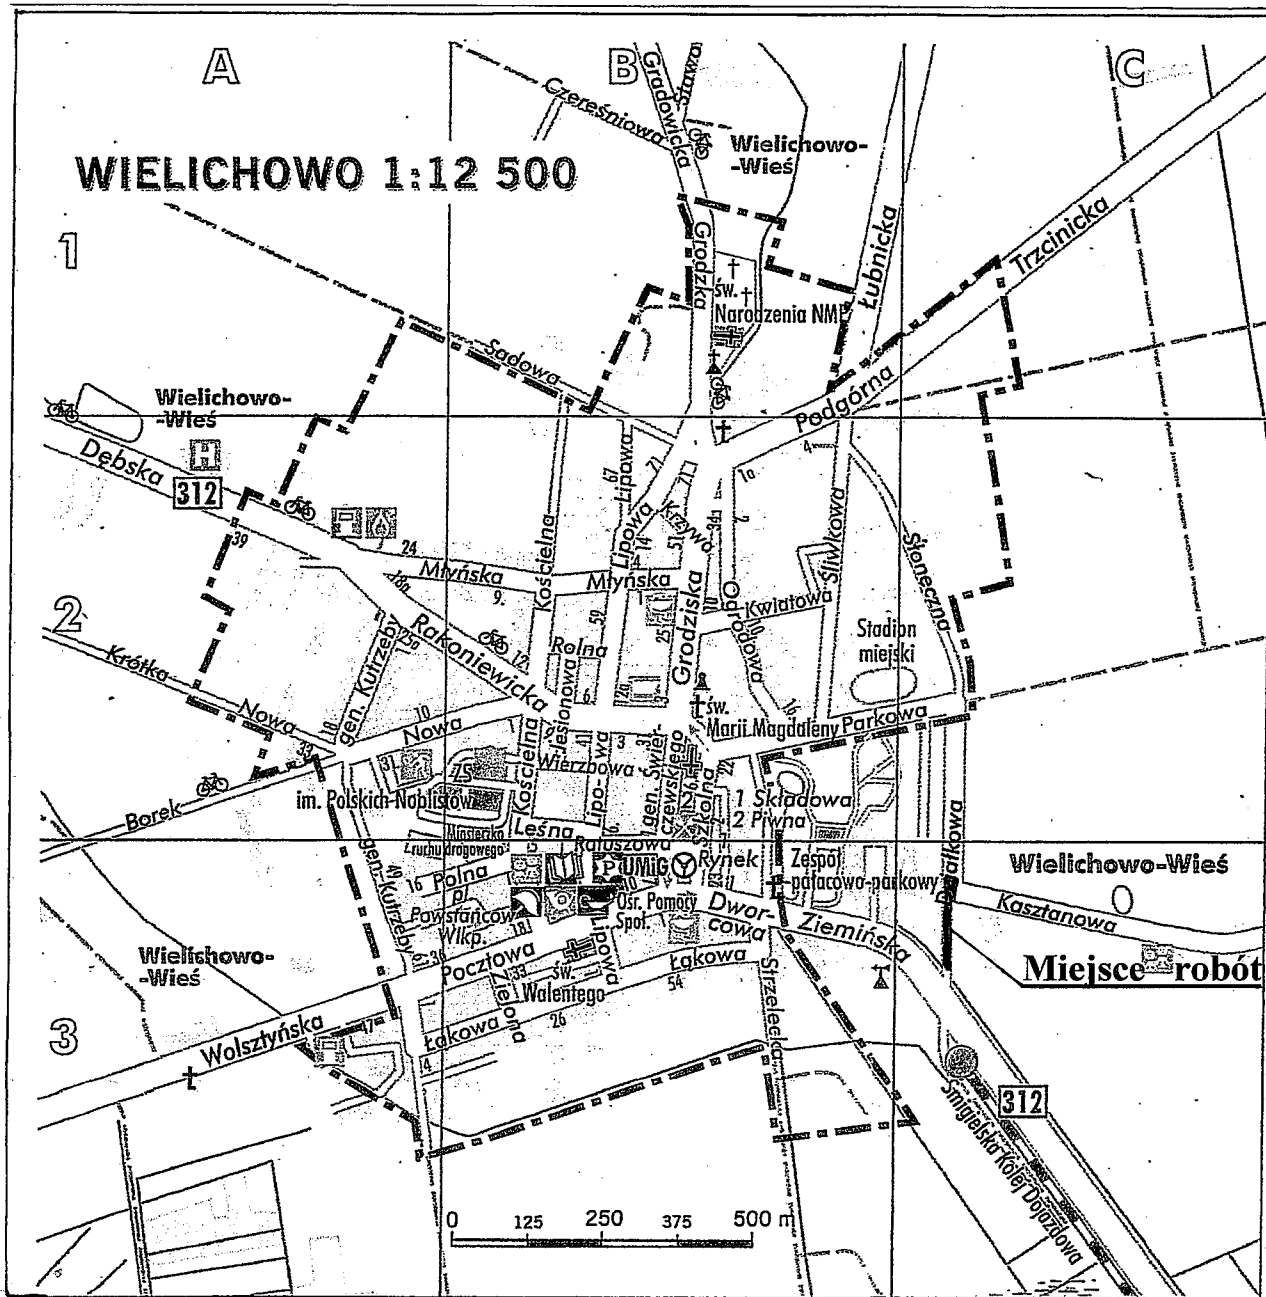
A B C

WIELICHOWO 1:12 500

1 2 3

Czereśniowa
Gradowicka
Stawna
Wielichowo-Wieś
Grodzka
św. Narodzenia NMP
Łubnicka
Trzcinicka
Sadowa
Podgórna
Wielichowo-Wieś
Dębska
312
Młyńska
24
9
Kościelna
Lipowa
Krzywa
Młyńska
Ogrodowa
Śliwkowa
Słoneczna
Kwiatowa
Rakoniewicka
gen. Kutrzeby
Rolna
Grodziska
Stadion miejski
Krótka
Nowa
Jesionowa
św. Marii Magdaleny
Parkowa
Kościelna
Wierzbowa
gen. Świerczewskiego
Szkolna
ZS
im. Polskich Noblistów
1 Składowa
2 Piwna
Borek
Leśna
Ratuszowa
Miasteczko ruchu drogowego
Rynek
Zespół pałacowo-parkowy
Wielichowo-Wieś
gen. Kutrzeby
Polna
UMiG
Ośr. Pomocy Społ.
Dworcowa
Ziemińska
Kasztanowa
pl. Powstańców Wlkp.
Miejsce robót
Wielichowo-Wieś
Pocztowa
św. Walentego
Łąkowa
Strzelecka
Wolsztyńska
Łąkowa
Polna
Topolowa
Śmigielska Kolej Dojazdowa
312
Działkowa
0 125 250 375 500 m